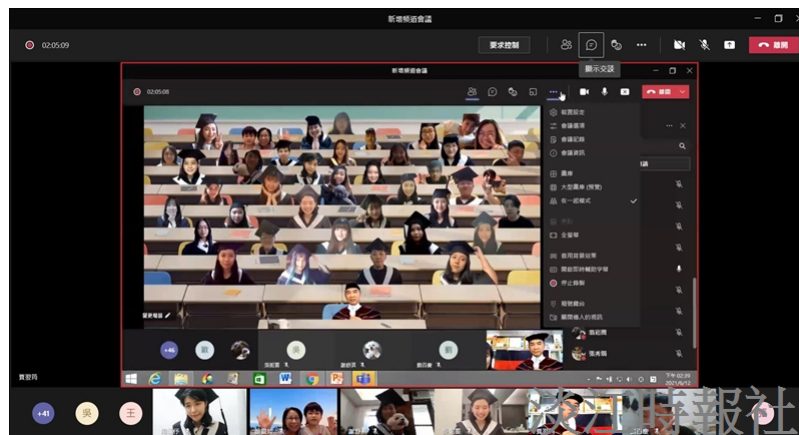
新增頻道會議

02:05:09

要求控制

顯示交談

離開

新增頻道會議

02:05:08

離開

裝置設定

會議筆記

會議記錄

會議資訊

圖庫

大型圖庫 (預覽)

共同模式

全螢幕

套用背景效果

開啟即時輔助字幕

停止錄製

撥號鍵台

關閉傳入的視訊

+46

歐

吳

劉

+41

吳

王

下午 02:39
2021/6/12

淡江時報社